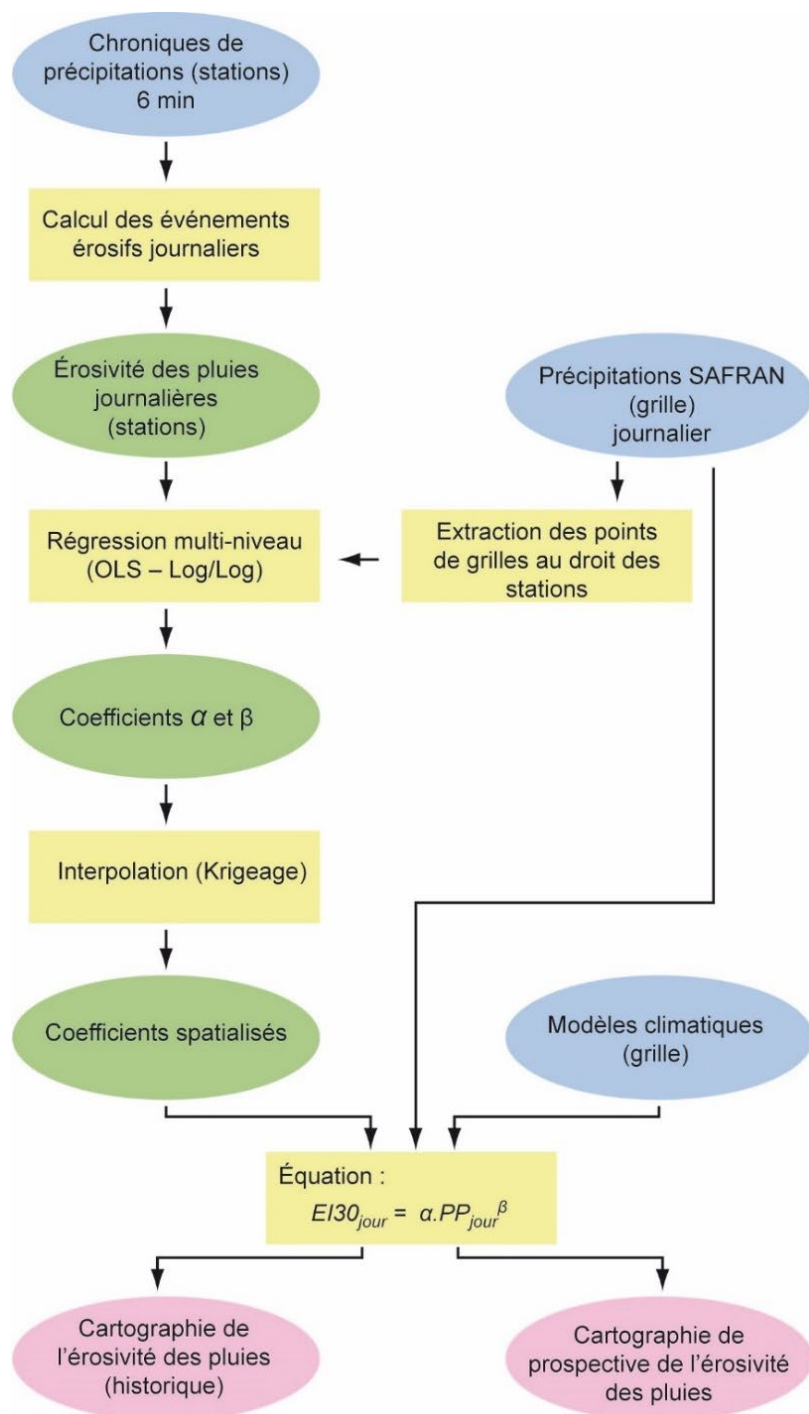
Chroniques de précipitations (stations) 6 min

Calcul des événements érosifs journaliers

Érosivité des pluies journalières (stations)

Précipitations SAFRAN (grille) journalier

Régression multi-niveau (OLS – Log/Log)

Extraction des points de grilles au droit des stations

Coefficients $\alpha$ et $\beta$

Interpolation (Krigeage)

Coefficients spatialisés

Modèles climatiques (grille)

Équation :
$EI30_{jour} = \alpha.PP_{jour}^{\beta}$

Cartographie de l'érosivité des pluies (historique)

Cartographie de prospective de l'érosivité des pluies